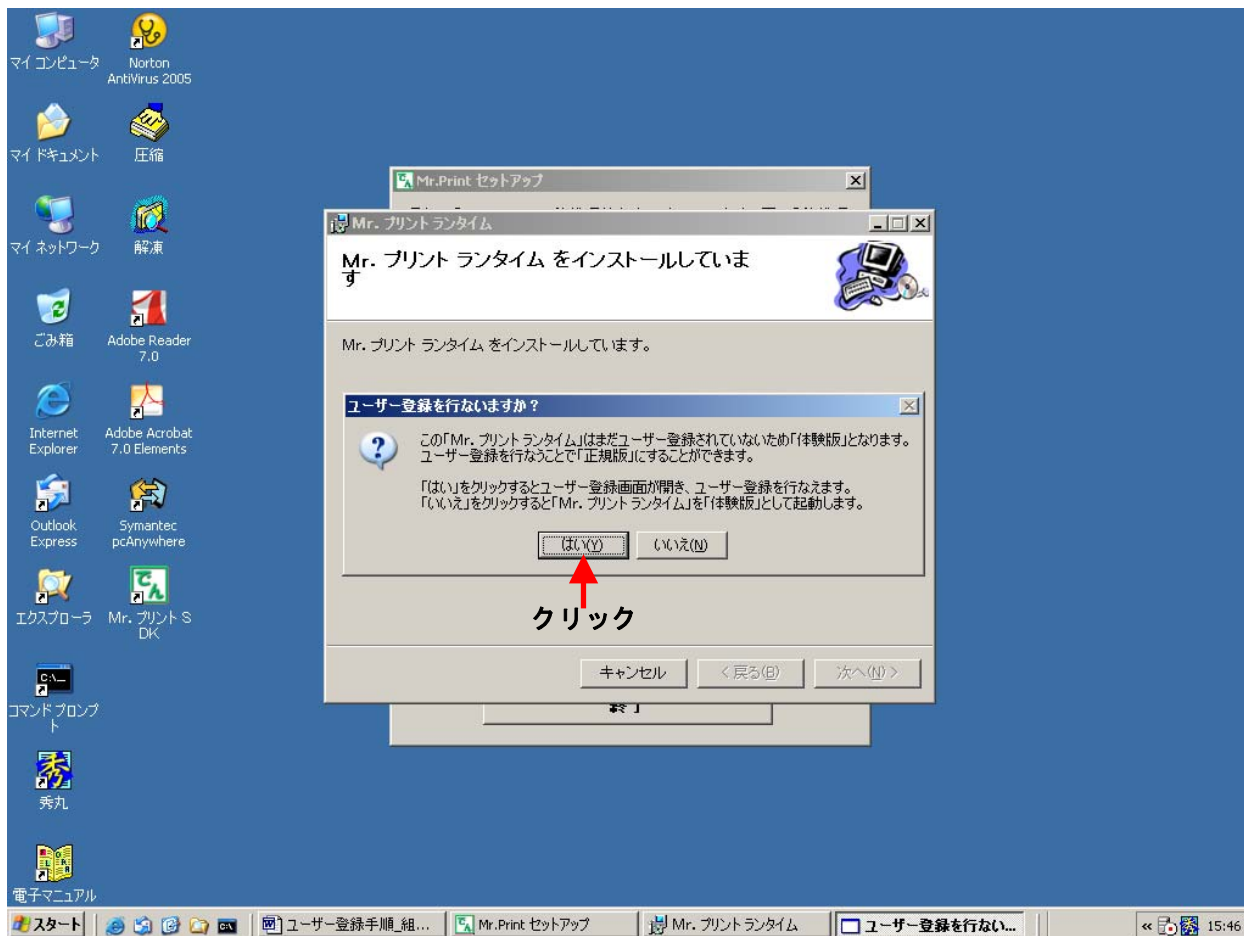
マイ コンピュータ
Norton AntiVirus 2005
マイ ドキュメント
圧縮
マイ ネットワーク
解凍
ごみ箱
Adobe Reader 7.0
Internet Explorer
Adobe Acrobat 7.0 Elements
Outlook Express
Symantec pcAnywhere
エクスプローラ
Mr. プリント SDK
コマンド プロンプト
秀丸
電子マニュアル

Mr.Print セットアップ
終了

Mr. プリント ランタイム
Mr. プリント ランタイム をインストールしています
Mr. プリント ランタイム をインストールしています。

ユーザー登録を行ないますか？
この「Mr. プリント ランタイム」はまだユーザー登録されていないため「体験版」となります。ユーザー登録を行なうことで「正規版」にすることができます。

「はい」をクリックするとユーザー登録画面が開き、ユーザー登録を行なえます。
「いいえ」をクリックすると「Mr. プリント ランタイム」を「体験版」として起動します。

はい(Y)
いいえ(N)

クリック

キャンセル
< 戻る(B)
次へ(N) >

スタート
ユーザー登録手順_組...
Mr.Print セットアップ
Mr. プリント ランタイム
ユーザー登録を行ない...
15:46